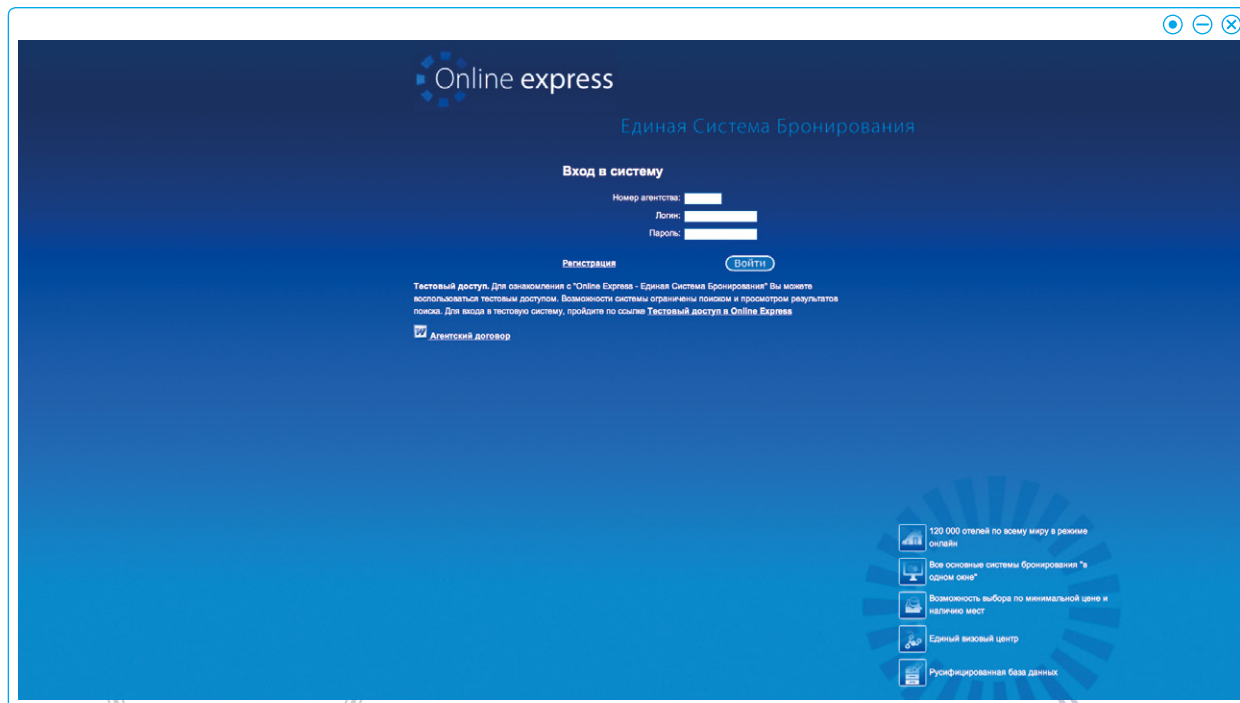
Online express

Единая Система Бронирования

Вход в систему

Номер агентства:
Логин:
Пароль:

Регистрация

Войти

**Тестовый доступ.** Для ознакомления с "Online Express - Единая Система Бронирования" Вы можете воспользоваться тестовым доступом. Возможности системы ограничены поиском и просмотром результатов поиска. Для входа в тестовую систему, пройдите по ссылке **Тестовый доступ в Online Express**

Агентский договор

120 000 отелей по всему миру в режиме онлайн

Все основные системы бронирования "в одном окне"

Возможность выбора по минимальной цене и наличию мест

Единый визовый центр

Русифицированная база данных